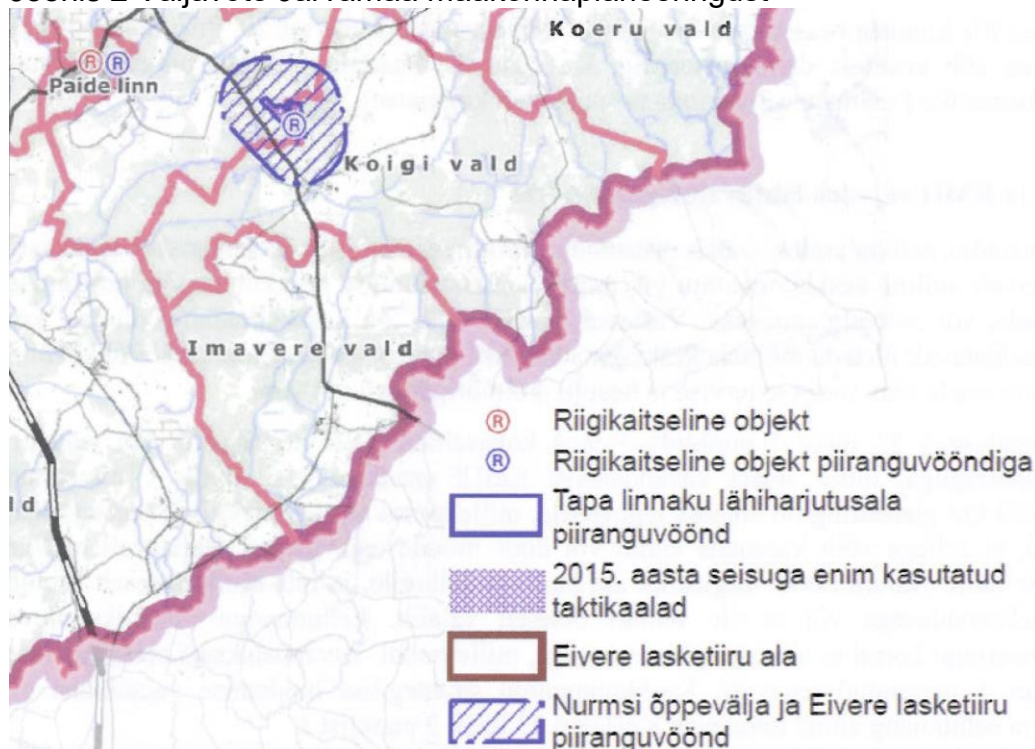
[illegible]

Koeru vald

Paide linn

Koigi vald

Imavere vald

ld

Riigikaitseline objekt

Riigikaitseline objekt piiranguvööndiga

Tapa linnaku lähiharjutusala piiranguvöönd

2015. aasta seisuga enim kasutatud taktikaalad

Eivere lasketiiru ala

Nurmsi õppevälja ja Eivere lasketiiru piiranguvöönd